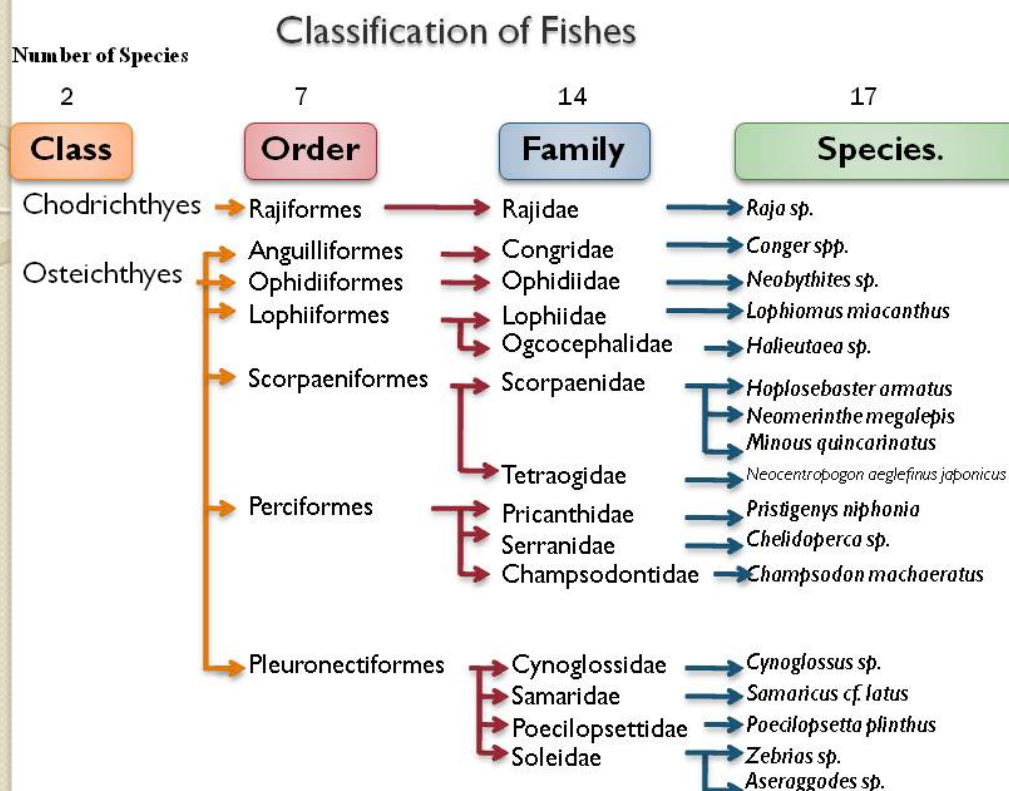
Classification of Fishes

Number of Species

| 2 | 7 | 14 | 17 |
|---|---|---|---|
| Class | Order | Family | Species. |
| Chodrichthyes | Rajiformes | Rajidae | Raja sp. |
| Osteichthyes | Anguilliformes | Congridae | Conger spp. |
| | Ophidiiformes | Ophidiidae | Neobythites sp. |
| | Lophiiformes | Lophiidae | Lophiomus miacanthus |
| | | Ogcocephalidae | Halieutaea sp. |
| | Scorpaeniformes | Scorpaenidae | Hoplosebaster armatus |
| | | | Neomerinthe megalepis |
| | | | Minous quincarinatus |
| | | Tetraogidae | Neocentropogon aeglefinus japonicus |
| | Perciformes | Pricanthidae | Pristigenys niphonia |
| | | Serranidae | Chelidoperca sp. |
| | | Champsodontidae | Champsodon machaeratus |
| | Pleuronectiformes | Cynoglossidae | Cynoglossus sp. |
| | | Samaridae | Samaricus cf. latus |
| | | Poecilopsettidae | Poecilopsetta plinthus |
| | | Soleidae | Zebrias sp. |
| | | | Aseraggodes sp. |